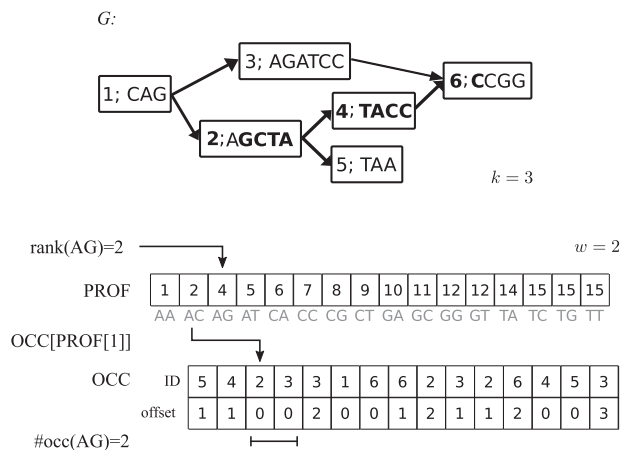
G:

1; CAG

3; AGATCC

2; AGCTA

4; TACC

5; TAA

6; CCGG

$k = 3$

rank(AG)=2

$w = 2$

PROF

| 1 | 2 | 4 | 5 | 6 | 7 | 8 | 9 | 10 | 11 | 12 | 12 | 14 | 15 | 15 | 15 |
|---|---|---|---|---|---|---|---|---|---|---|---|---|---|---|---|
| AA | AC | AG | AT | CA | CC | CG | CT | GA | GC | GG | GT | TA | TC | TG | TT |

OCC[PROF[1]]

OCC

| ID | 5 | 4 | 2 | 3 | 3 | 1 | 6 | 6 | 2 | 3 | 2 | 6 | 4 | 5 | 3 |
|---|---|---|---|---|---|---|---|---|---|---|---|---|---|---|---|
| offset | 1 | 1 | 0 | 0 | 2 | 0 | 0 | 1 | 2 | 1 | 1 | 2 | 0 | 0 | 3 |

#occ(AG)=2